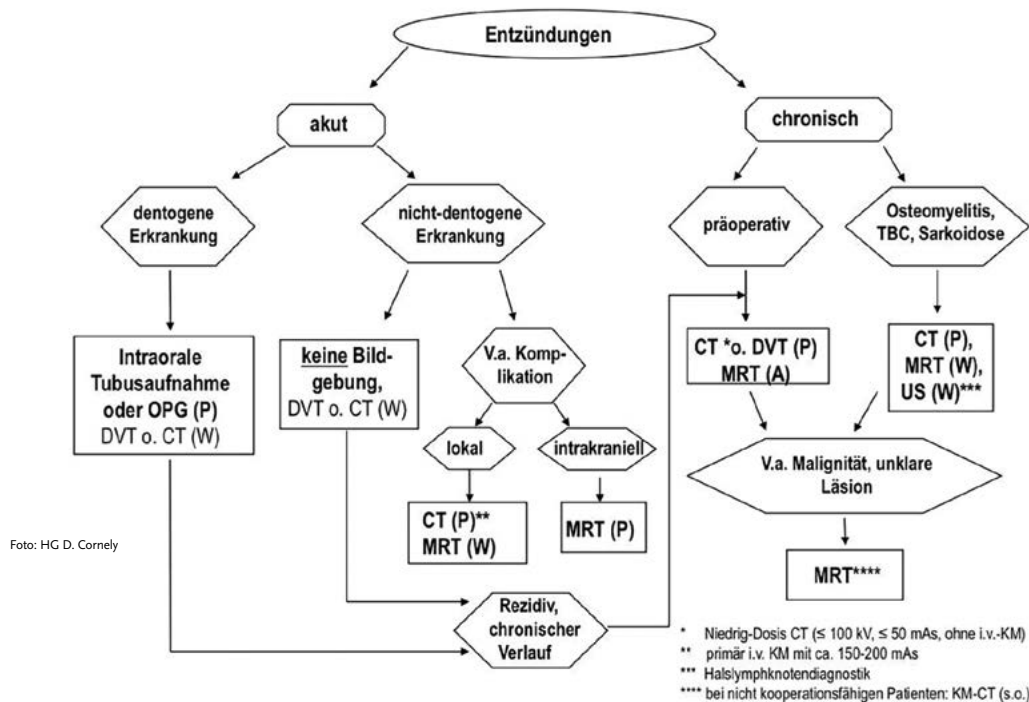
Entzündungen

akut

chronisch

dentogene Erkrankung

nicht-dentogene Erkrankung

präoperativ

Osteomyelitis, TBC, Sarkoidose

Intraorale Tubusaufnahme oder OPG (P) DVT o. CT (W)

keine Bildgebung, DVT o. CT (W)

V.a. Komplikation

CT *o. DVT (P) MRT (A)

CT (P), MRT (W), US (W)***

lokal

intrakraniell

V.a. Malignität, unklare Läsion

CT (P)** MRT (W)

MRT (P)

MRT****

Foto: HG D. Cornely

Rezidiv, chronischer Verlauf

* Niedrig-Dosis CT (≤ 100 kV, ≤ 50 mAs, ohne i.v.-KM)
** primär i.v. KM mit ca. 150-200 mAs
*** Halslymphknotendiagnostik
**** bei nicht kooperationsfähigen Patienten: KM-CT (s.o.)